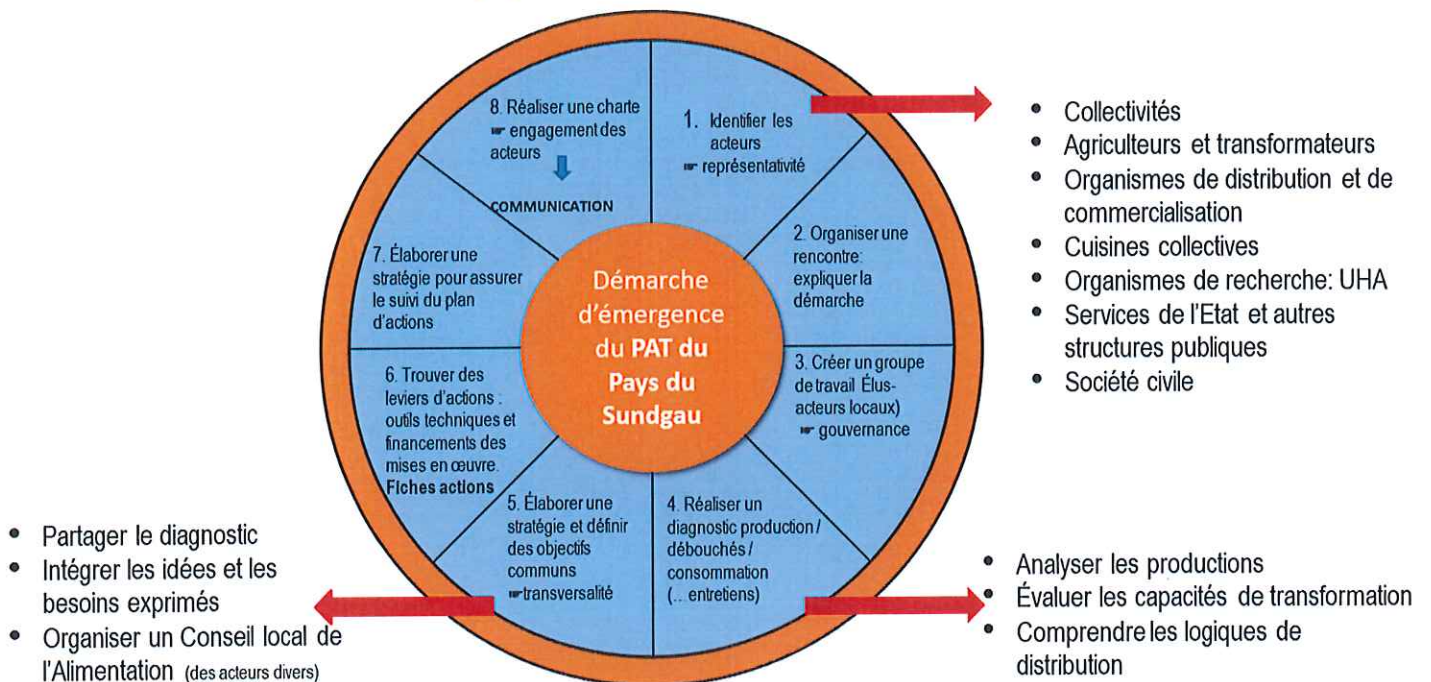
Démarche d'émergence du PAT du Pays du Sundgau

1. Identifier les acteurs
☛ représentativité

2. Organiser une rencontre: expliquer la démarche

3. Créer un groupe de travail Élus-acteurs locaux)
☛ gouvernance

4. Réaliser un diagnostic production / débouchés / consommation (...entretiens)

5. Élaborer une stratégie et définir des objectifs communs
☛transversalité

6. Trouver des leviers d'actions : outils techniques et financements des mises en œuvre. Fiches actions

7. Élaborer une stratégie pour assurer le suivi du plan d'actions

8. Réaliser une charte
☛ engagement des acteurs

COMMUNICATION

• Collectivités
• Agriculteurs et transformateurs
• Organismes de distribution et de commercialisation
• Cuisines collectives
• Organismes de recherche: UHA
• Services de l'Etat et autres structures publiques
• Société civile

• Partager le diagnostic
• Intégrer les idées et les besoins exprimés
• Organiser un Conseil local de l'Alimentation (des acteurs divers)

• Analyser les productions
• Évaluer les capacités de transformation
• Comprendre les logiques de distribution